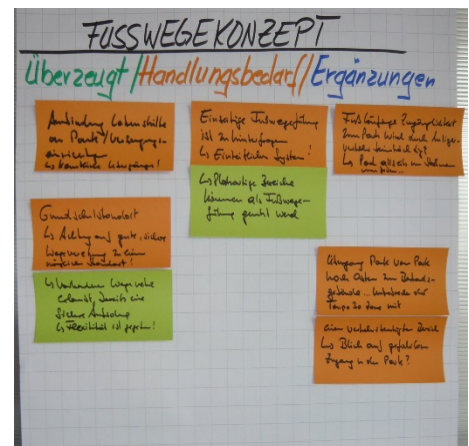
FUSSWEGEKONZEPT

Überzeugt / Handlungsbedarf / Ergänzungen

Anbindung Lebenshilfe an Park / Versorgungseinrichtungen
↳ Krankheits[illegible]!

Einheitliche Fußwegeführung ist zu hinterfragen
↳ Einheitliches System!

↳ Platzartige Bereiche können als Fußwegeführung genutzt werden

Fußläufige Ergänzung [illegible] zum Park wird durch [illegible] deutlich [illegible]
↳ Park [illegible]

Grundschulstandort
↳ Achtung auf gute, sichere Wegeverbindung zu einem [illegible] Standort!

↳ Vorhandene Wege sollen erhalten, damit eine sichere Anbindung
↳ Flexibilität ist gegeben!

Übergang Parkstraße vom Park nach Osten zum Rathausgebäude – Unterbindung der Tempo 30 Zone mit einem verkehrsberuhigten Bereich
↳ Blick auf gefahrlosen Zugang in den Park?